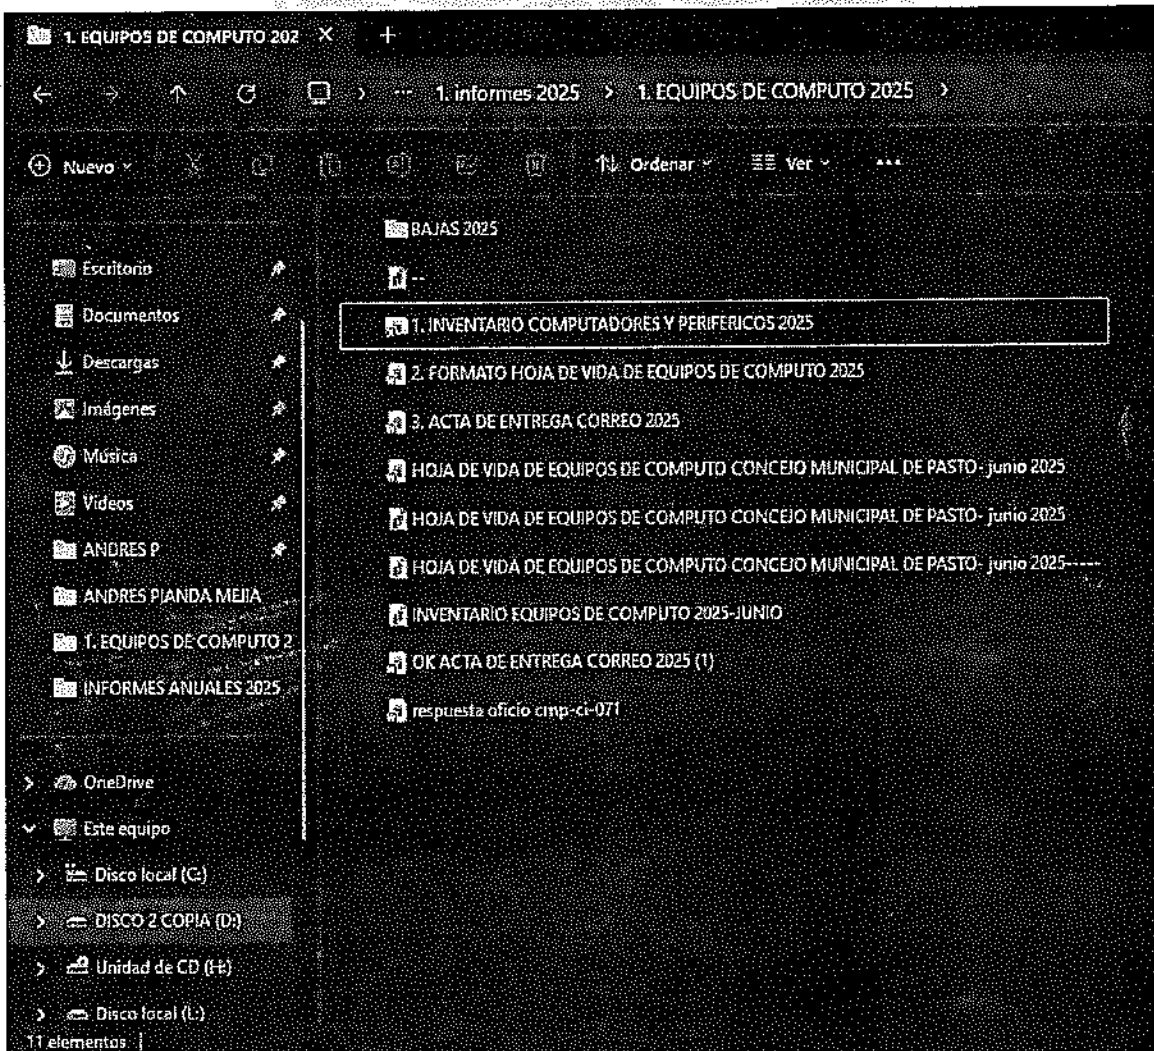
1. EQUIPOS DE COMPUTO 202 ×

+

1. informes 2025 > 1. EQUIPOS DE COMPUTO 2025 >

Nuevo

Ordenar

Ver

...

Escritorio

Documentos

Descargas

Imágenes

Música

Videos

ANDRES P

ANDRES PIANDA MEJIA

1. EQUIPOS DE COMPUTO 2

INFORMES ANUALES 2025

OneDrive

Este equipo

Disco local (C:)

DISCO 2 COPIA (D:)

Unidad de CD (H:)

Disco local (L:)

11 elementos

BAJAS 2025

--

1. INVENTARIO COMPUTADORES Y PERIFERICOS 2025

2. FORMATO HOJA DE VIDA DE EQUIPOS DE COMPUTO 2025

3. ACTA DE ENTREGA CORREO 2025

HOJA DE VIDA DE EQUIPOS DE COMPUTO CONCEJO MUNICIPAL DE PASTO- junio 2025

HOJA DE VIDA DE EQUIPOS DE COMPUTO CONCEJO MUNICIPAL DE PASTO- junio 2025

HOJA DE VIDA DE EQUIPOS DE COMPUTO CONCEJO MUNICIPAL DE PASTO- junio 2025-----

INVENTARIO EQUIPOS DE COMPUTO 2025-JUNIO

OK ACTA DE ENTREGA CORREO 2025 (1)

respuesta oficio cmp-ci-071